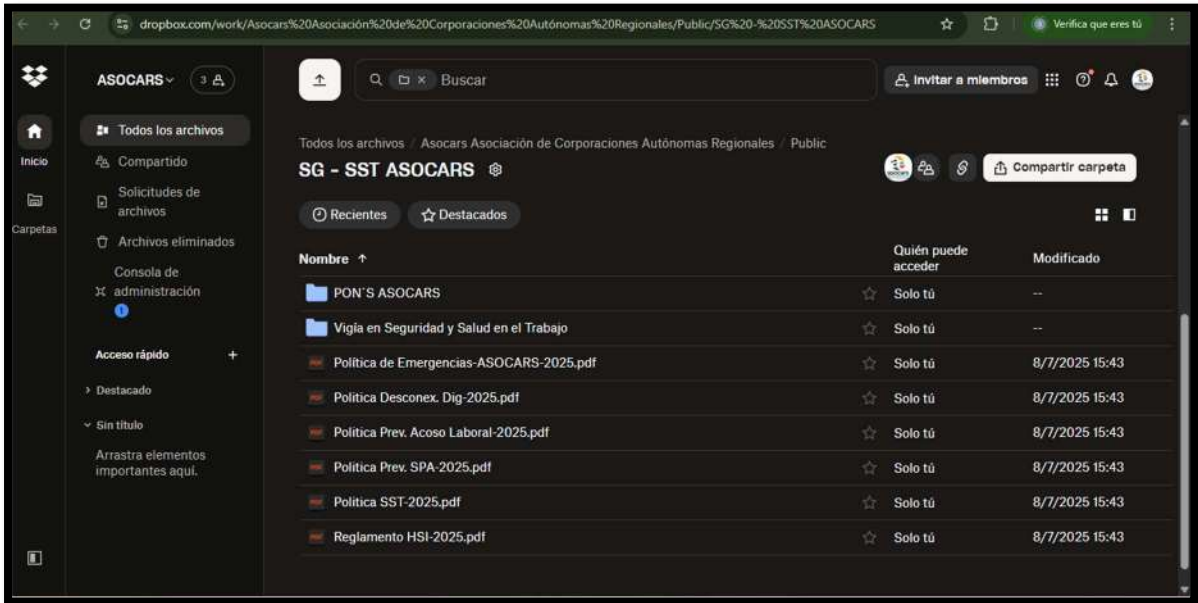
dropbox.com/work/Asocars%20Asociación%20de%20Corporaciones%20Autónomas%20Regionales/Public/SG%20-%20SST%20ASOCARS

Verifica que eres tú

Inicio

Carpetas

ASOCARS 3

Todos los archivos

Compartido

Solicitudes de archivos

Archivos eliminados

Consola de administración

Acceso rápido +

› Destacado

⌄ Sin título

Arrastra elementos importantes aquí.

Buscar

Invitar a miembros

Todos los archivos / Asocars Asociación de Corporaciones Autónomas Regionales / Public

SG - SST ASOCARS

Compartir carpeta

Recientes

Destacados

| Nombre ↑ | Quién puede acceder | Modificado |
|---|---|---|
| PON´S ASOCARS | Solo tú | -- |
| Vigía en Seguridad y Salud en el Trabajo | Solo tú | -- |
| Política de Emergencias-ASOCARS-2025.pdf | Solo tú | 8/7/2025 15:43 |
| Política Desconex. Dig-2025.pdf | Solo tú | 8/7/2025 15:43 |
| Política Prev. Acoso Laboral-2025.pdf | Solo tú | 8/7/2025 15:43 |
| Política Prev. SPA-2025.pdf | Solo tú | 8/7/2025 15:43 |
| Política SST-2025.pdf | Solo tú | 8/7/2025 15:43 |
| Reglamento HSI-2025.pdf | Solo tú | 8/7/2025 15:43 |